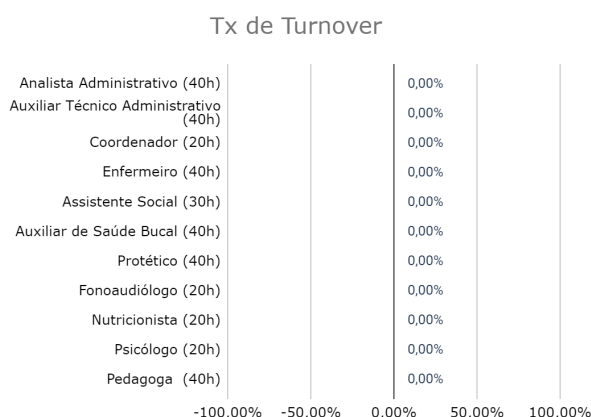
Tx de Turnover

Analista Administrativo (40h) 0,00%
Auxiliar Técnico Administrativo (40h) 0,00%
Coordenador (20h) 0,00%
Enfermeiro (40h) 0,00%
Assistente Social (30h) 0,00%
Auxiliar de Saúde Bucal (40h) 0,00%
Protético (40h) 0,00%
Fonoaudiólogo (20h) 0,00%
Nutricionista (20h) 0,00%
Psicólogo (20h) 0,00%
Pedagoga (40h) 0,00%

-100.00% -50.00% 0.00% 50.00% 100.00%